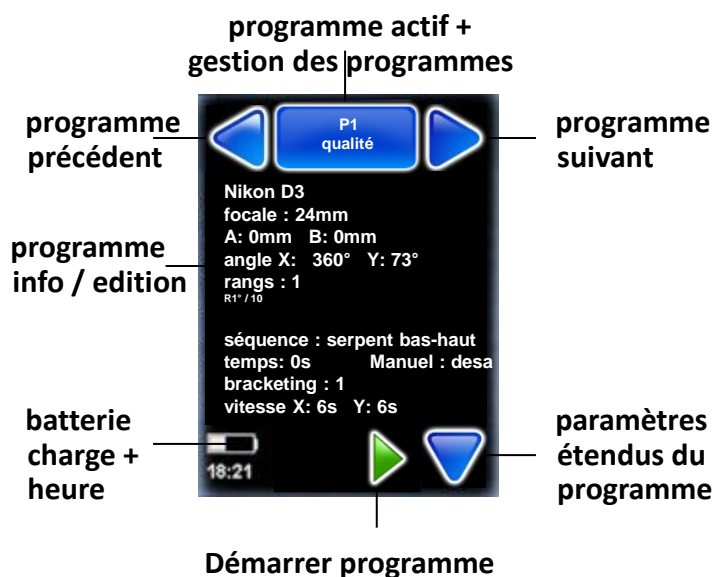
programme actif + gestion des programmes

programme précédent

P1
qualité

programme suivant

programme info / edition

Nikon D3
focale : 24mm
A: 0mm B: 0mm
angle X: 360° Y: 73°
rangs : 1
R1° / 10

séquence : serpent bas-haut
temps: 0s Manuel : desa
bracketing : 1
vitesse X: 6s Y: 6s

batterie charge + heure

18:21

paramètres étendus du programme

Démarrer programme